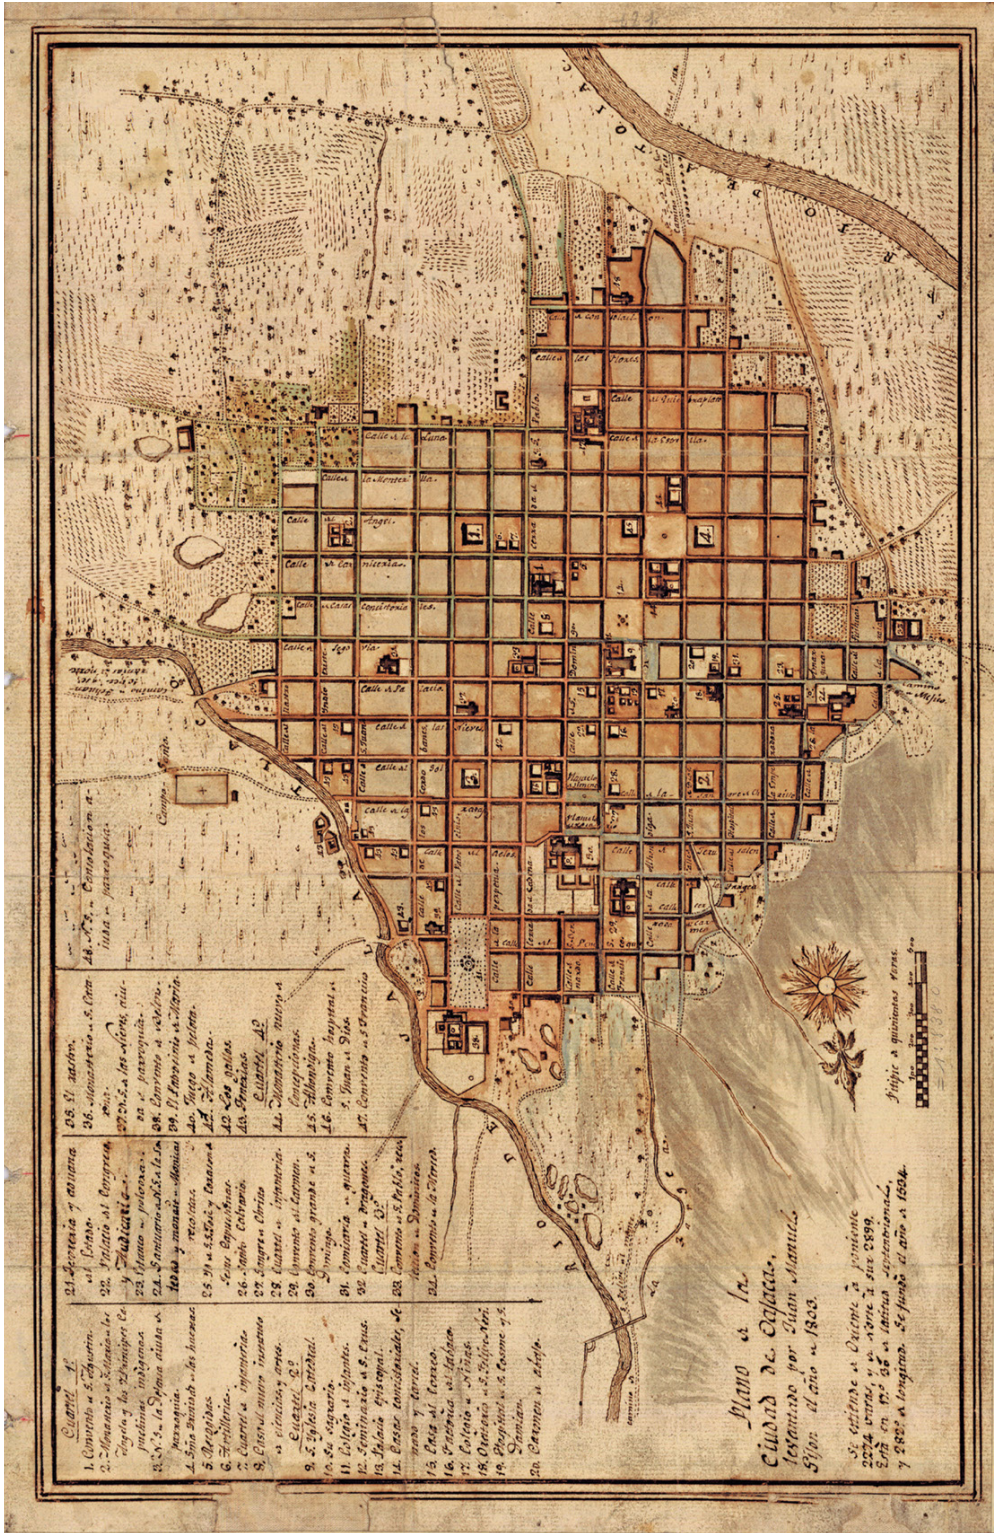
Plano de la
Ciudad de Oaxaca,
levantado por Juan Manuel
Sigon el año de 1803.

Se extiende de Oriente à poniente
2274 varas, y de norte à sur 2899.
Está en 17° 36' de latitud septentrional,
y 282° de longitud. Se fundó el año de 1524.

Cuartel 1°
1. Convento de S. Agustin.
2. Monasterio de Soledad de los Angeles y los Principes de indigenas.
3. N. S. de la Defensa ..... parroquia.
4. Sta. Rosalia de las huertas
5. Recogidas.
6. Artilleria.
7. Cuartel de infanteria.
8. Casa de ..... ..... de ..... y otros.
Cuartel 2°
9. S. Iglesia Catedral.
10. El Sagrario.
11. Colegio de Infantes.
12. Seminario de S. Cruz.
13. Palacio Episcopal.
14. Casas consistoriales, de ..... y carcel.
15. Casa del Correo.
16. Factoria del Tabaco.
17. Colegio de Niñas.
18. Oratorio de S. Felipe Neri.
19. Parroquia de S. Cosme y S. Damian.
20. Carmen de abajo.
21. Secretaria y aduana del Tabaco.
22. Palacio del Congreso.
Tribunal de Justicia.
23. ..... - polvorin.
24. Santuario de N. S. de la Soledad y ..... Monjas recoletas.
25. N. S. Jose y Casa de ..... ..... Capuchinas.
26. Santo Colegio.
27. Sangre de Cristo.
Cuartel 3°
28. Cuartel de infanteria.
29. Convento del Carmen.
30. Convento grande de S. Domingo.
31. Cementerio de guerra.
32. Cuartel de dragones.
33. Convento de S. Pablo, ..... de Dominicos.
34. Convento de la Merced.
35. El Calvario.
36. Monasterio de S. Catalina.
37. N. S. de las Nieves, parroquia.
38. Convento de Belen.
39. El Patrocinio de Maria.
40. Juego de pelota.
41. Alameda.
42. Los gallos.
43. Parian.
Cuartel 4°
44. Monasterio nuevo de Concepcionistas.
45. Alhondiga.
46. Convento Juaquino.
47. S. Juan de Dios.
48. Convento de S. Francisco.
49. N. S. de Consolacion de ..... parroquia.

Calle de las Flores
Calle del Carmen
Calle de la Luna
Calle de la Monteria
Calle de los Angeles
Calle de la Concepcion
Calle de las Carmelitas
Calle de Santa
Calle de la Calzada
Calle de las Nieves
Calle de los Consejos
Calle de Santo Domingo
Calle de la Merced
Plazuela del Carmen
Plaza
Campo Santo
Rio Atoyac
Rio
Escala de quinientas varas.